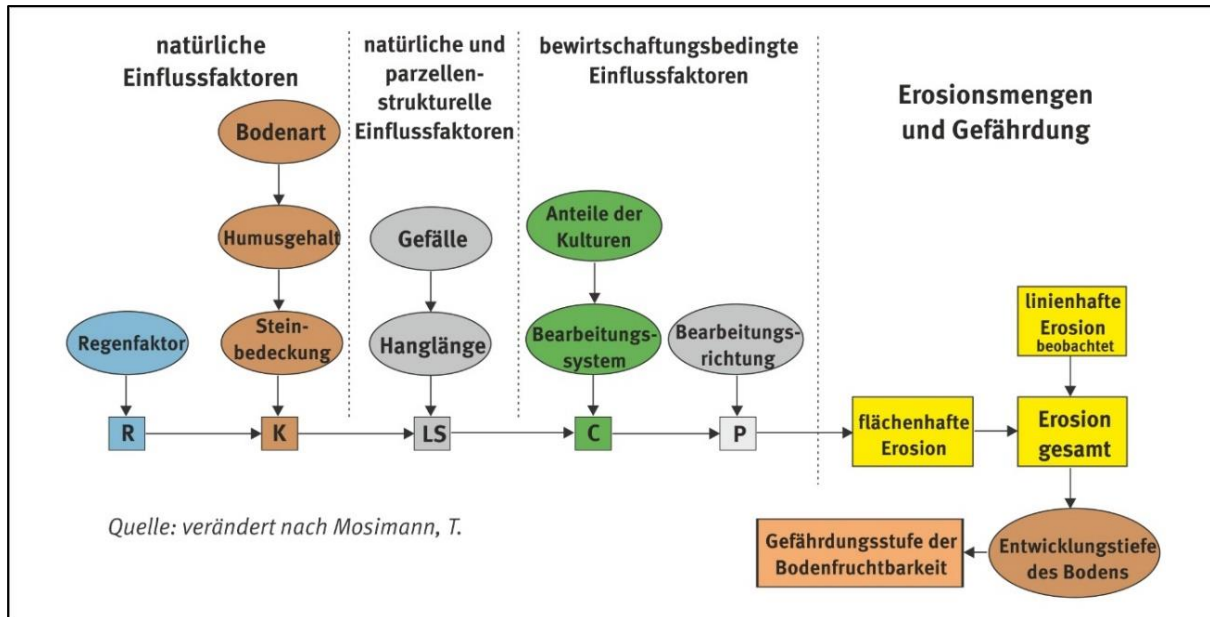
natürliche Einflussfaktoren

natürliche und parzellenstrukturelle Einflussfaktoren

bewirtschaftungsbedingte Einflussfaktoren

Erosionsmengen und Gefährdung

Bodenart

Humusgehalt

Steinbedeckung

Regenfaktor

Gefälle

Hanglänge

Anteile der Kulturen

Bearbeitungssystem

Bearbeitungsrichtung

linienhafte Erosion beobachtet

R

K

LS

C

P

flächenhafte Erosion

Erosion gesamt

Quelle: verändert nach Mosimann, T.

Gefährdungsstufe der Bodenfruchtbarkeit

Entwicklungstiefe des Bodens